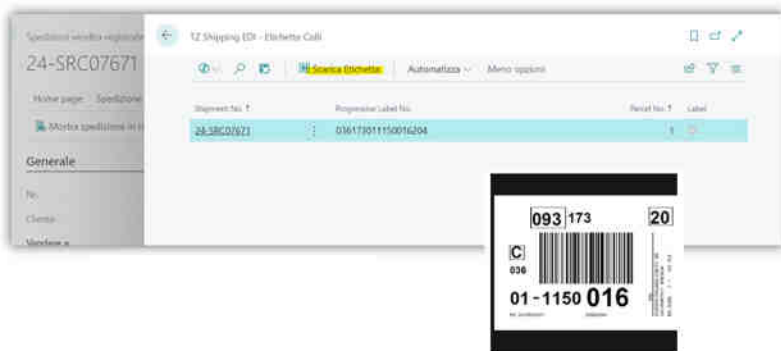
Spedizioni vendita registrate
24-SRC07671
Home page
Spedizione
Mostra spedizione in
Generale
N.
Cliente
Vendere a

TZ Shipping EDI - Etichette Colli
Scarica Etichette
Automatizza
Meno opzioni
Shipment No. ↑
Progressive Label No.
Parcel No. ↑
Label
24-SRC07671
0361730111500016204
1

093 173
20
C
036
01-1150 016